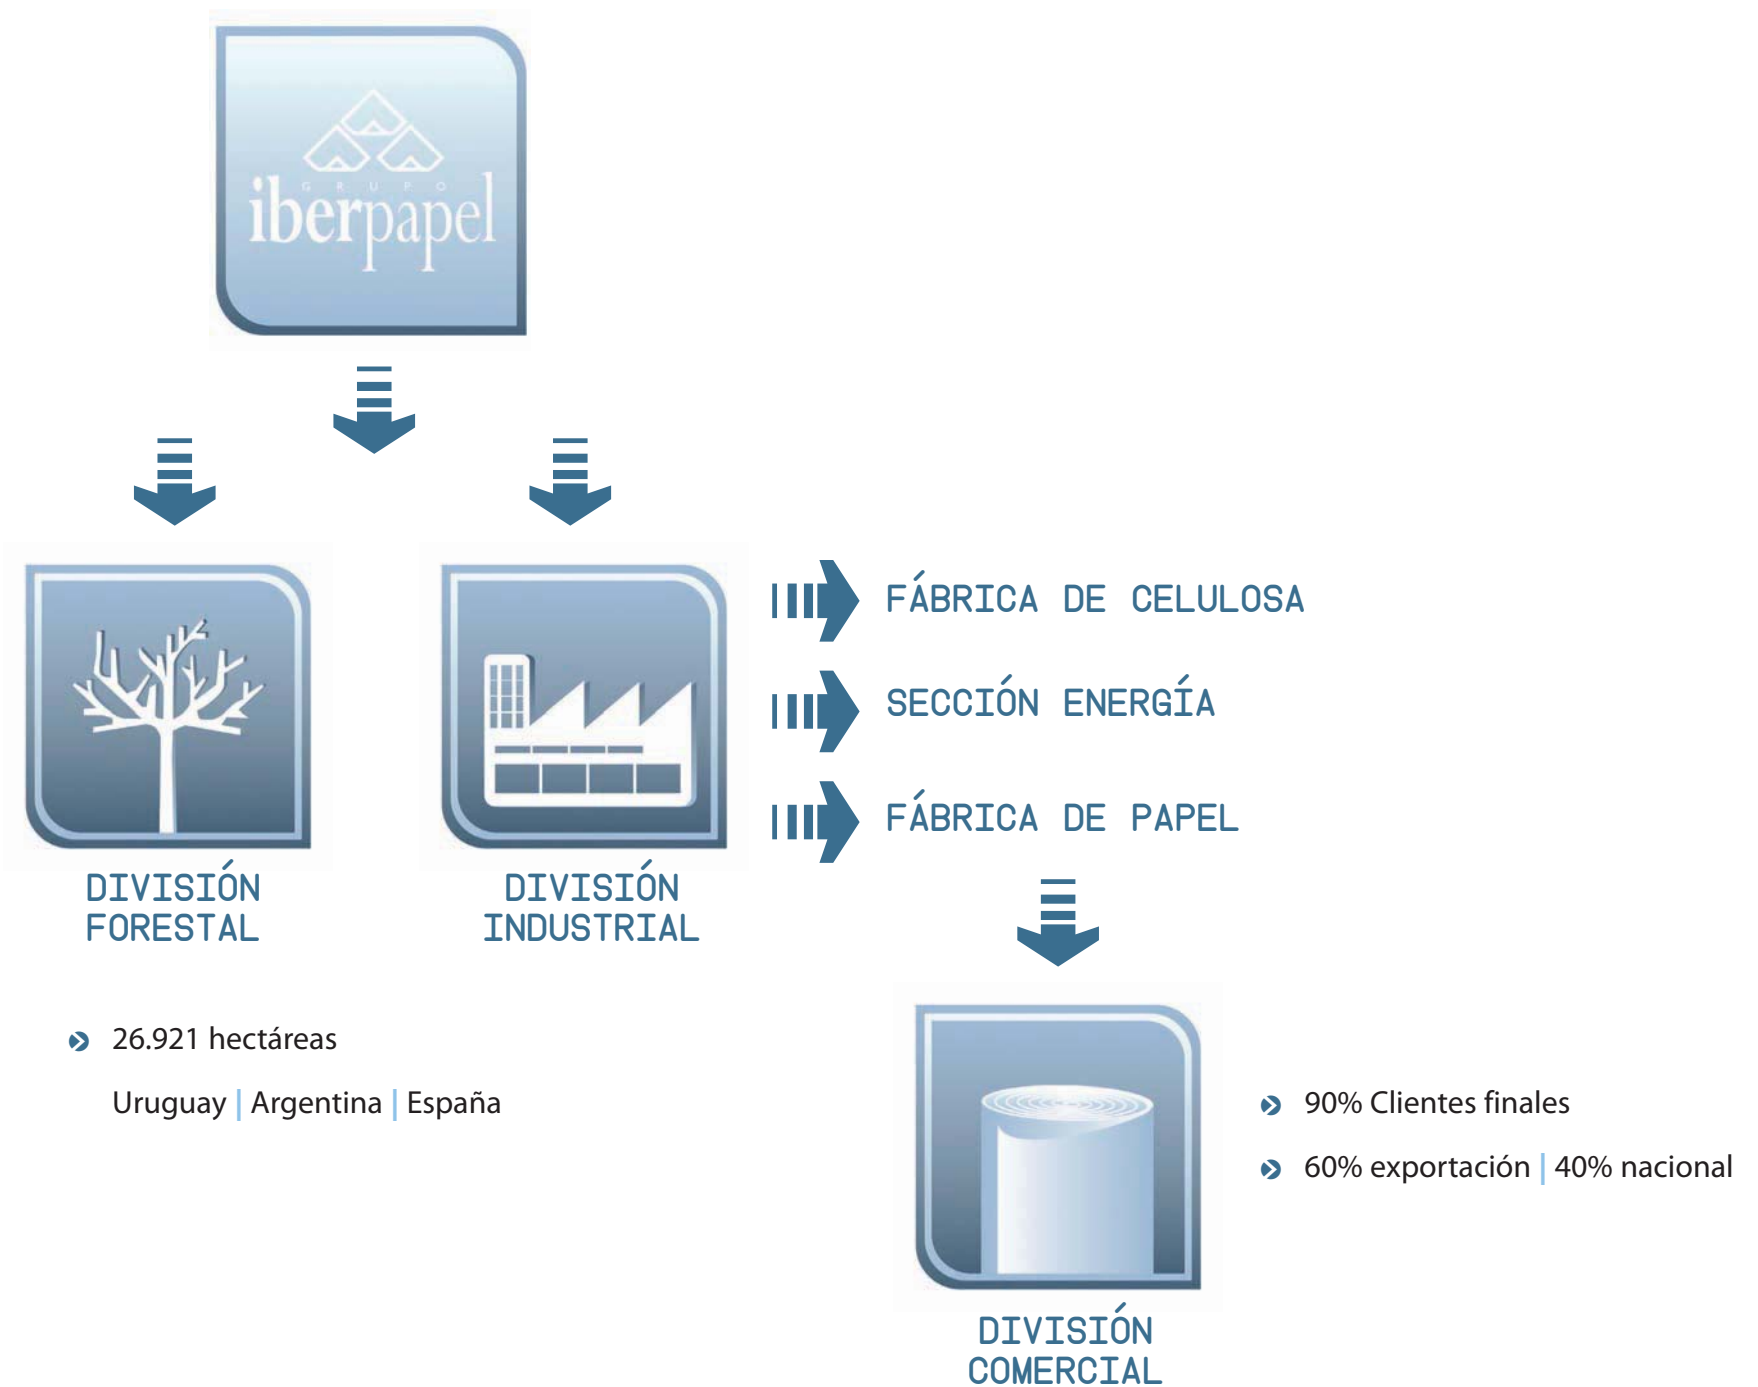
GRUPO
iberpapel

DIVISIÓN FORESTAL

DIVISIÓN INDUSTRIAL

FÁBRICA DE CELULOSA

SECCIÓN ENERGÍA

FÁBRICA DE PAPEL

26.921 hectáreas

Uruguay | Argentina | España

DIVISIÓN COMERCIAL

90% Clientes finales

60% exportación | 40% nacional